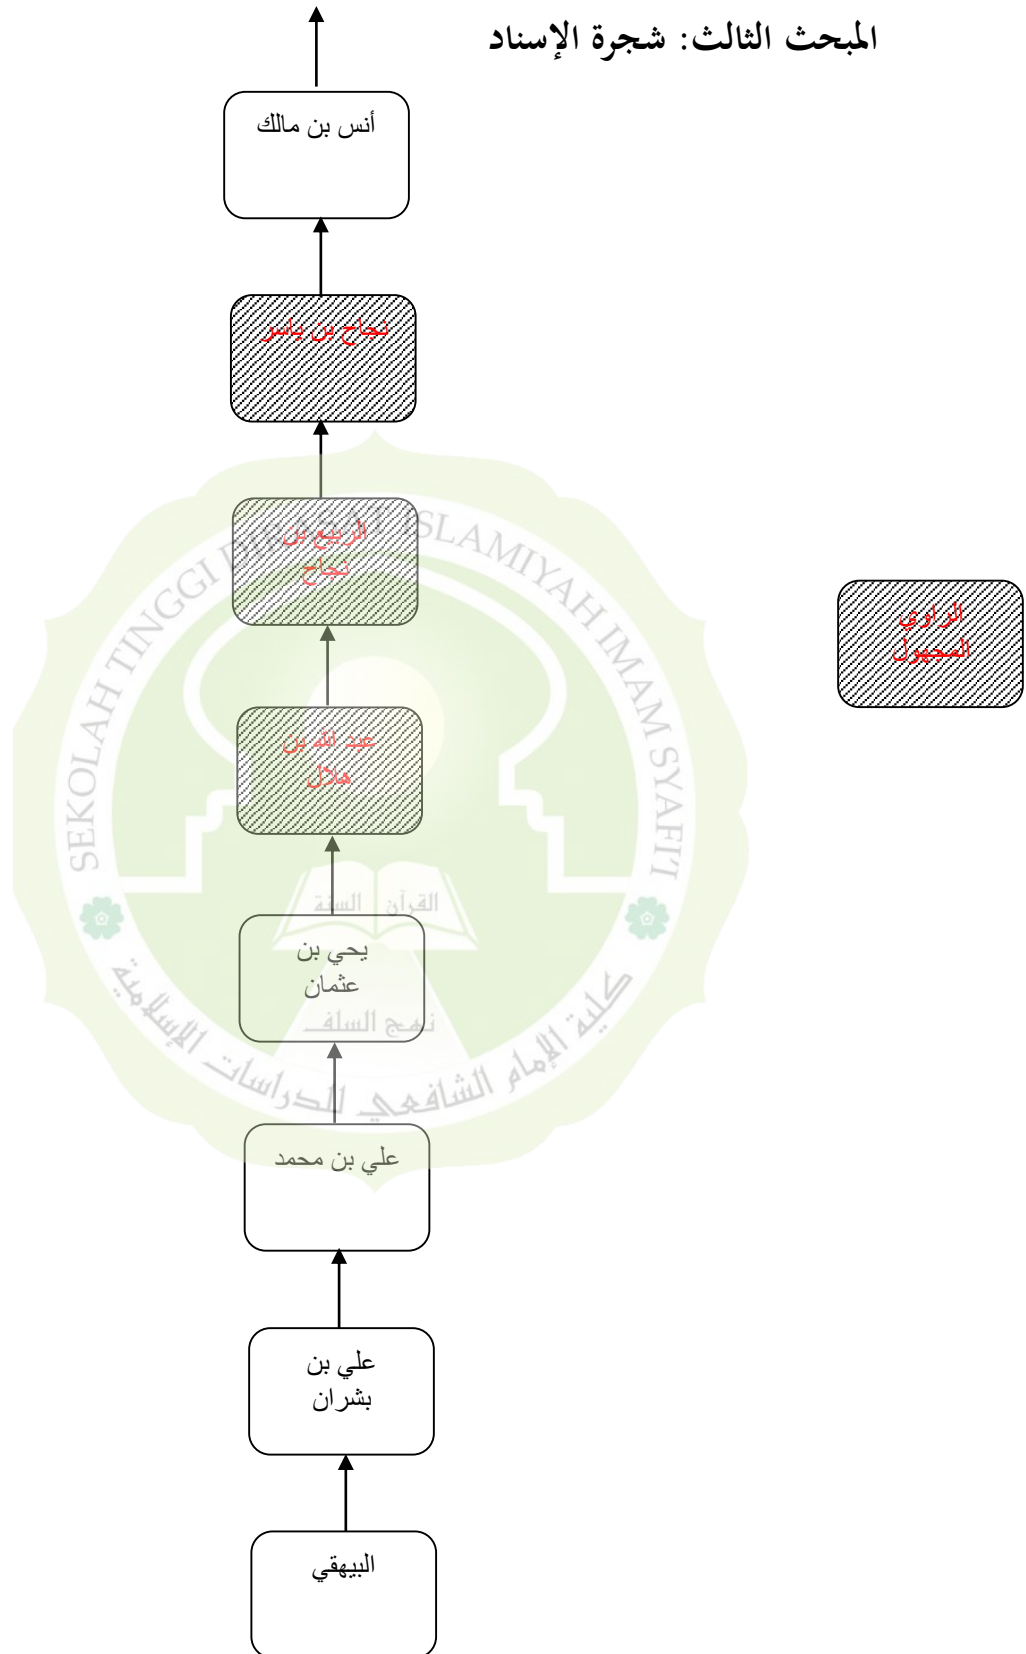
المبحث الثالث: شجرة الإسناد

أنس بن مالك

نجاح بن ياسر

الربيع بن نجاح

عبد الله بن هلال

يحي بن عثمان

علي بن محمد

علي بن بشران

البيهقي

الراوي المجهول

SEKOLAH TINGGI DIRASAT ISLAMIYAH IMAM SYAFI'I

كلية الإمام الشافعي للدراسات الإسلامية

القرآن السنة

نهج السلف